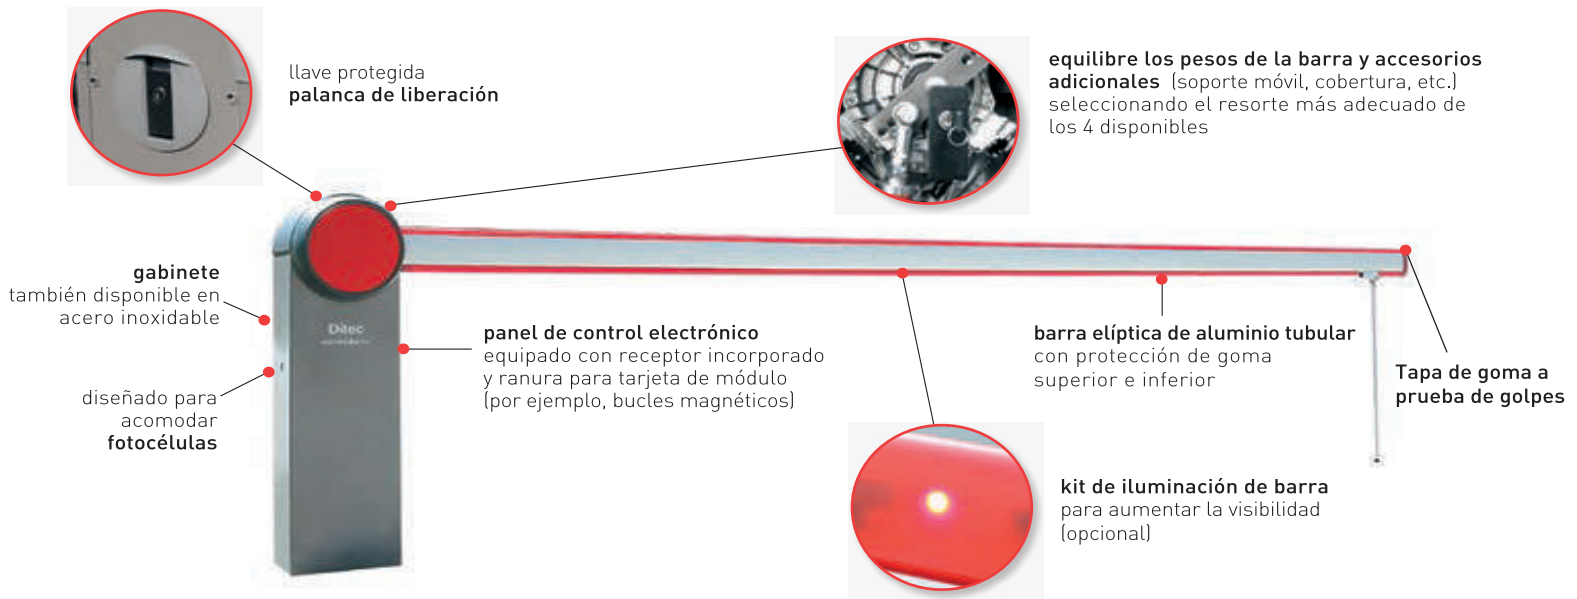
llave protegida
**palanca de liberación**

**equilibre los pesos de la barra y accesorios adicionales** (soporte móvil, cobertura, etc.) seleccionando el resorte más adecuado de los 4 disponibles

**gabinete**
también disponible en acero inoxidable

diseñado para acomodar **fotocélulas**

Ditec

**panel de control electrónico**
equipado con receptor incorporado y ranura para tarjeta de módulo (por ejemplo, bucles magnéticos)

**barra elíptica de aluminio tubular**
con protección de goma superior e inferior

**Tapa de goma a prueba de golpes**

**kit de iluminación de barra**
para aumentar la visibilidad (opcional)